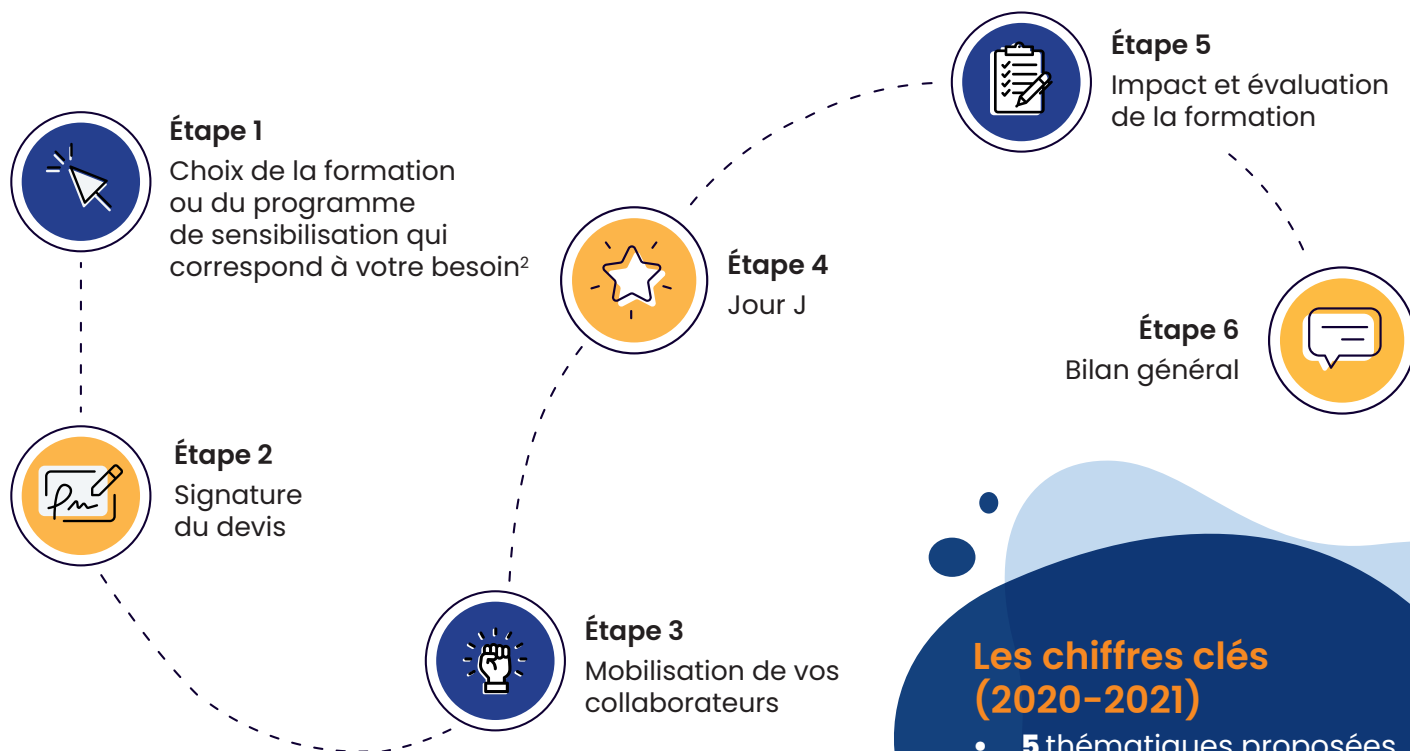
Étape 1
Choix de la formation ou du programme de sensibilisation qui correspond à votre besoin$^2$

Étape 2
Signature du devis

Étape 3
Mobilisation de vos collaborateurs

Étape 4
Jour J

Étape 5
Impact et évaluation de la formation

Étape 6
Bilan général

Les chiffres clés (2020-2021)

• 5 thématiques proposées